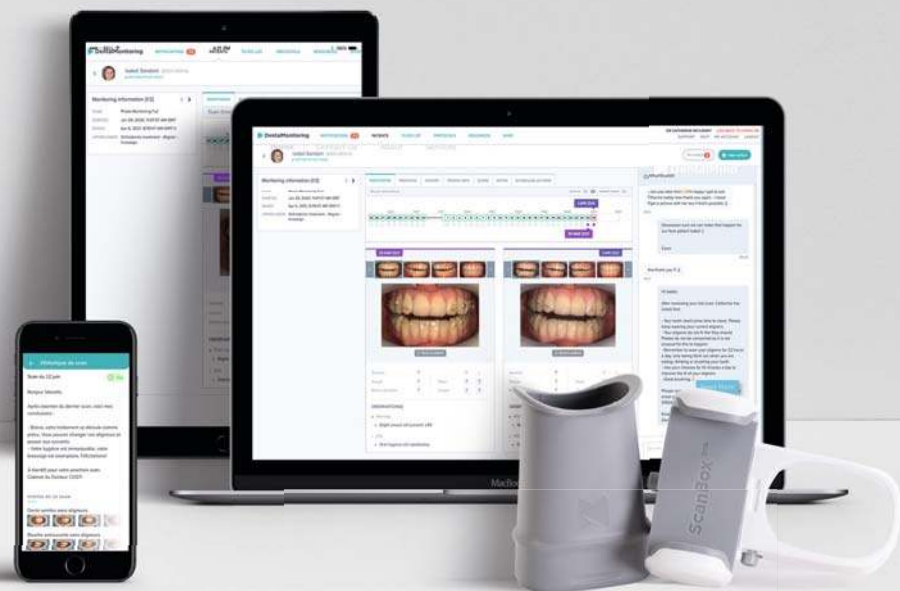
DentalMonitoring
Monitoring information
DentalMonitoring
NOTIFICATIONS
PATIENTS
SCAN LIB
PROTOCOLS
RESOURCES
Isabel Sandoni
Monitoring information (CS)
Historique de scan
Scan du 12 juin
Bonjour Isabelle,
Best Photo
MacBook
ScanBox
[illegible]